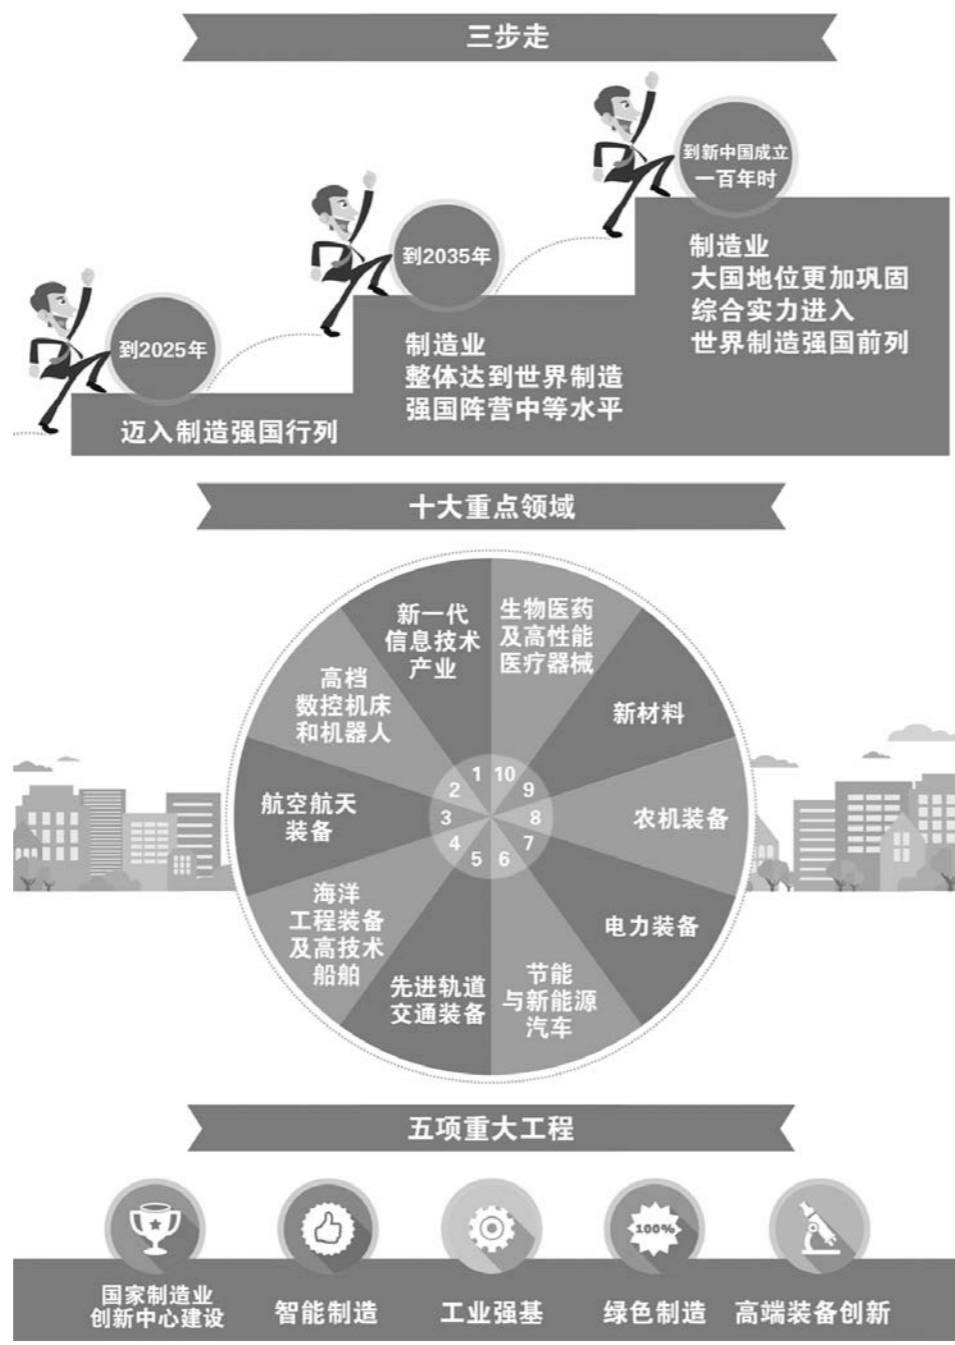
三步走

到2025年
迈入制造强国行列

到2035年
制造业
整体达到世界制造强国阵营中等水平

到新中国成立一百年时
制造业
大国地位更加巩固
综合实力进入
世界制造强国前列

十大重点领域

1 新一代信息技术产业
2 高档数控机床和机器人
3 航空航天装备
4 海洋工程装备及高技术船舶
5 先进轨道交通装备
6 节能与新能源汽车
7 电力装备
8 农机装备
9 新材料
10 生物医药及高性能医疗器械

五项重大工程

国家制造业创新中心建设
智能制造
工业强基
100%
绿色制造
高端装备创新